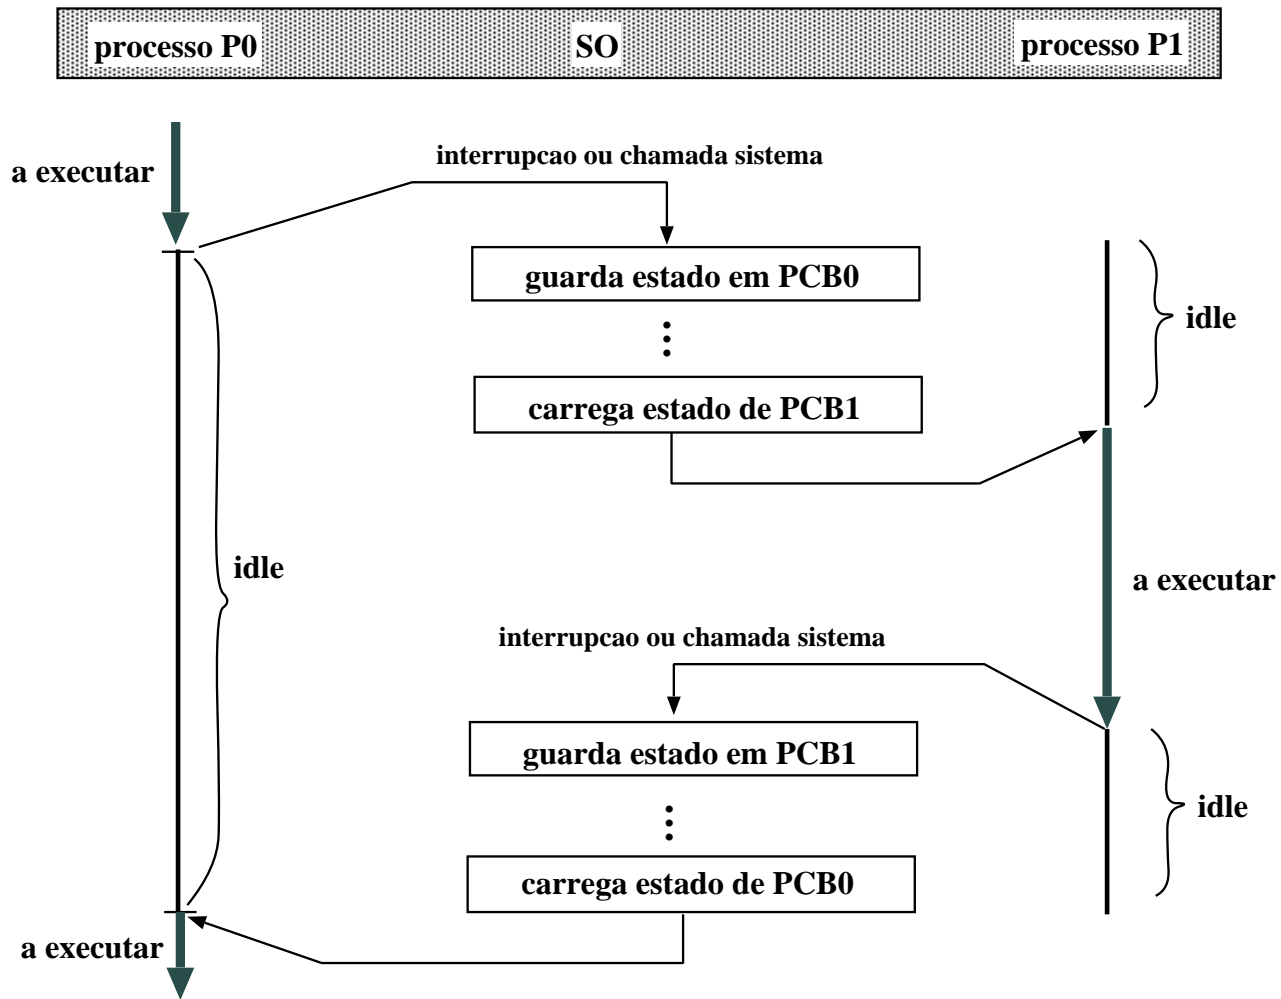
processo P0
SO
processo P1

a executar

interrupcao ou chamada sistema

guarda estado em PCB0

⋮

carrega estado de PCB1

idle

idle

a executar

interrupcao ou chamada sistema

guarda estado em PCB1

⋮

carrega estado de PCB0

idle

a executar